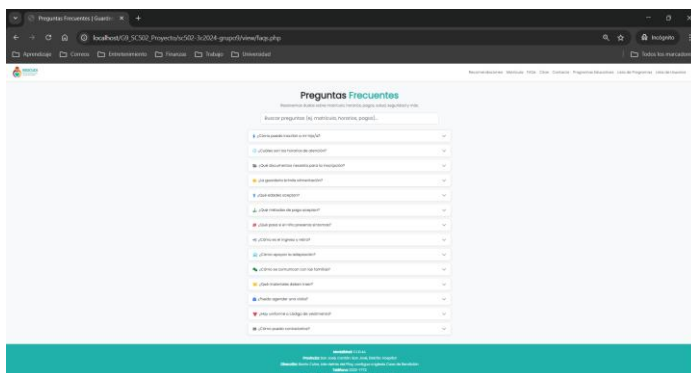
Preguntas Frecuentes | Guard... ×  +

localhost/G3_SC502_Proyecto/sc502-3c2024-grupo5/view/faqs.php

Incógnito

Aprendizaje  Correos  Entretenimiento  Finanzas  Trabajo  Universidad

Todos los marcadores

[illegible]

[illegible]

Preguntas Frecuentes

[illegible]

Buscar preguntas (ej. matrícula, horarios, pagos)...

¿Cómo puedo inscribir a mi hijo/a?

¿Cuáles son los horarios de atención?

¿Qué documentos necesito para la inscripción?

¿Se garantiza la hora alimentación?

¿Qué edades aceptan?

¿Qué métodos de pago aceptan?

¿Qué pasa si mi hijo presenta el horario?

¿Cómo es el ingreso a retiro?

¿Cómo se apoya la adaptación?

¿Cómo se comunican con las familias?

¿Qué materiales deben traer?

¿Puedo agendar una visita?

¿Hay uniforme o código de vestimenta?

¿Cómo puedo contactarnos?

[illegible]